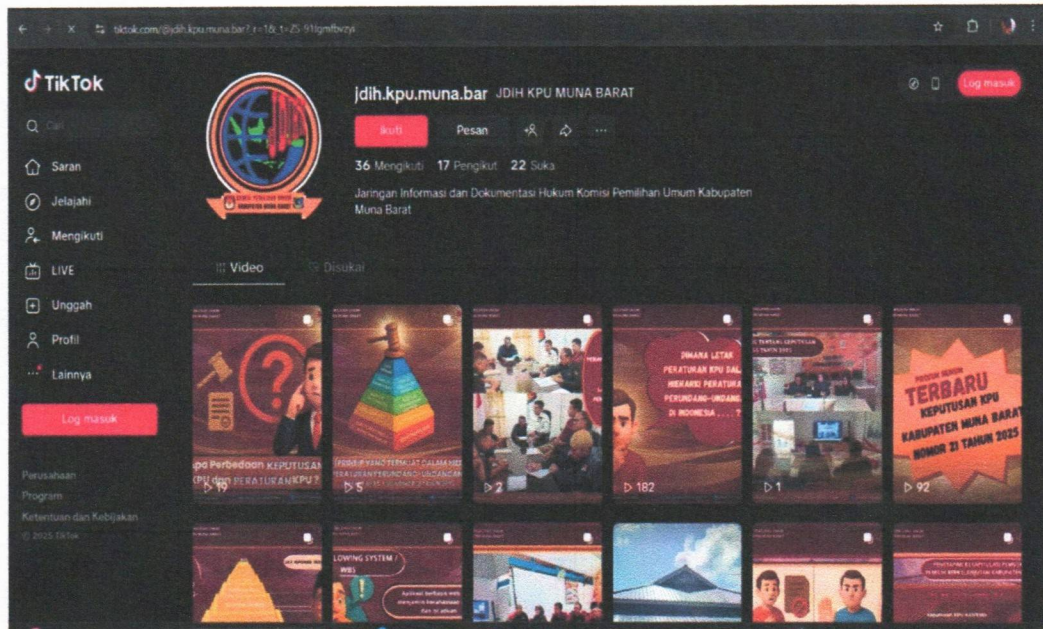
tiktok.com/@jdih.kpu.muna.bar?_r=1&_t=ZS-91lgmfbvzyi

TikTok

Cari

Saran

Jelajahi

Mengikuti

LIVE

Unggah

Profil

Lainnya

Log masuk

Perusahaan

Program

Ketentuan dan Kebijakan

© 2025 TikTok

jdih.kpu.muna.bar JDIH KPU MUNA BARAT

Ikuti

Pesan

Log masuk

36 Mengikuti 17 Pengikut 22 Suka

Jaringan Informasi dan Dokumentasi Hukum Komisi Pemilihan Umum Kabupaten Muna Barat

Video

Disukai

apa Perbedaan KEPUTUSAN KPU dan PERATURAN KPU ?

19

5

2

DIMANA LETAK PERATURAN KPU DALAM HIERARKI PERATURAN PERUNDANG-UNDANGAN DI INDONESIA . . . ?

182

1

TERBARU KEPUTUSAN KPU KABUPATEN MUNA BARAT NOMOR 21 TAHUN 2025

92

LOWING SYSTEM / WBS